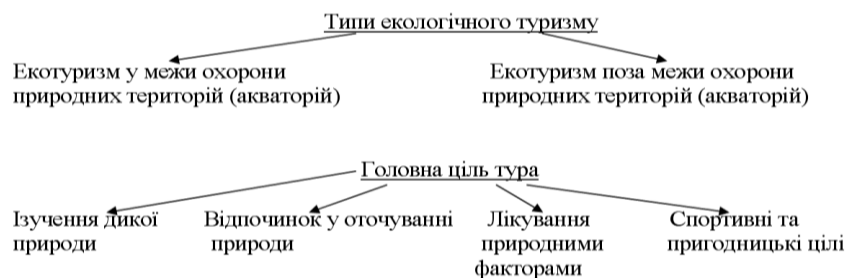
Типи екологічного туризму

Екотуризм у межи охорони природних територій (акваторій)

Екотуризм поза межи охорони природних територій (акваторій)

Головна ціль тура

Ізучення дикої природи

Відпочинок у оточуванні природи

Лікування природними факторами

Спортивні та пригодницькі цілі